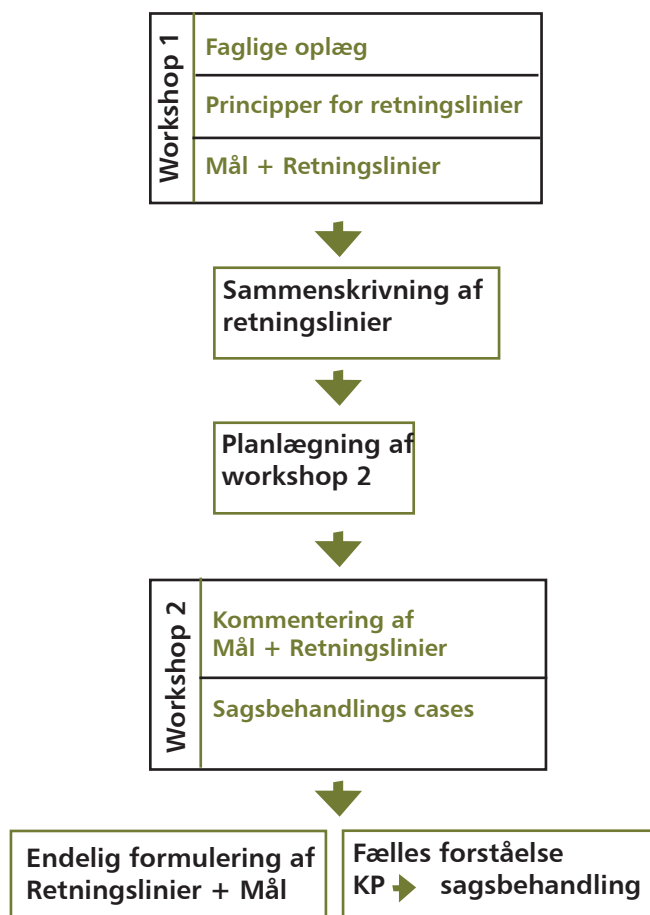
Workshop 1

Faglige oplæg

Principper for retningslinier

Mål + Retningslinier

Sammenskrivning af retningslinier

Planlægning af workshop 2

Workshop 2

Kommentering af Mål + Retningslinier

Sagsbehandlings cases

Endelig formulering af Retningslinier + Mål

Fælles forståelse KP sagsbehandling